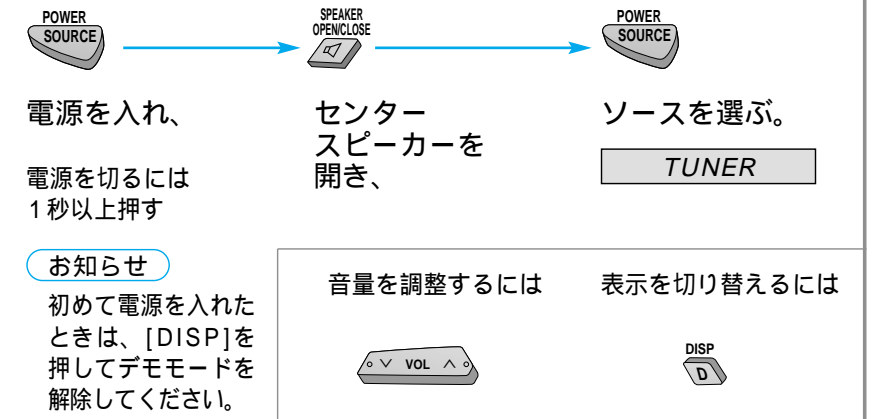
POWER SOURCE

SPEAKER OPEN/CLOSE

POWER SOURCE

電源を入れ、

センタースピーカーを開き、

ソースを選ぶ。

TUNER

電源を切るには
1秒以上押す

お知らせ

初めて電源を入れたときは、[DISP]を押してデモモードを解除してください。

音量を調整するには

VOL

表示を切り替えるには

DISP
D